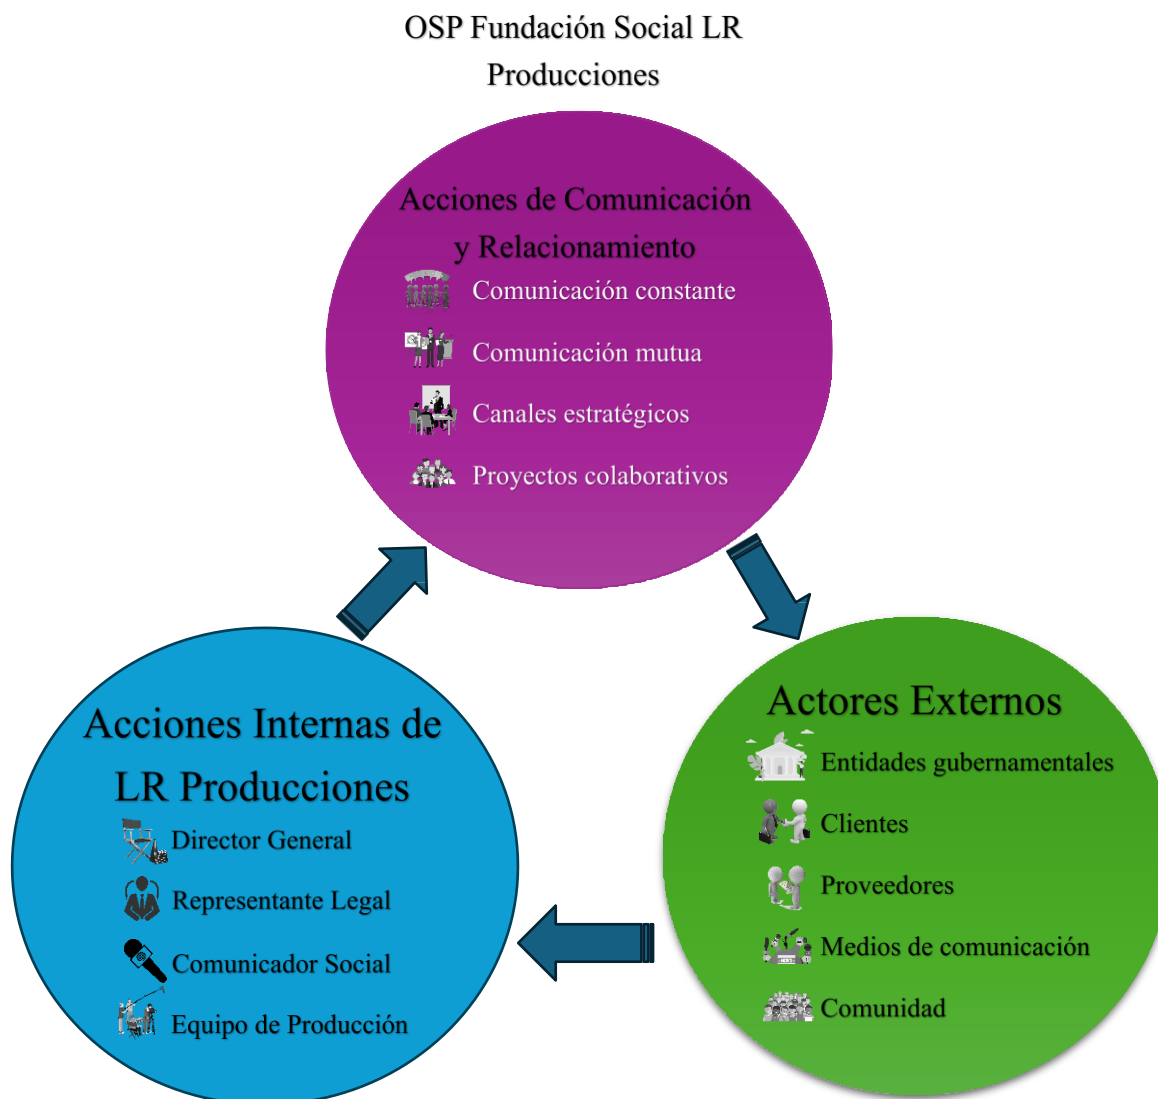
OSP Fundación Social LR Producciones

Acciones de Comunicación y Relacionamiento

Comunicación constante

Comunicación mutua

Canales estratégicos

Proyectos colaborativos

Actores Externos

Entidades gubernamentales

Clientes

Proveedores

Medios de comunicación

Comunidad

Acciones Internas de LR Producciones

Director General

Representante Legal

Comunicador Social

Equipo de Producción